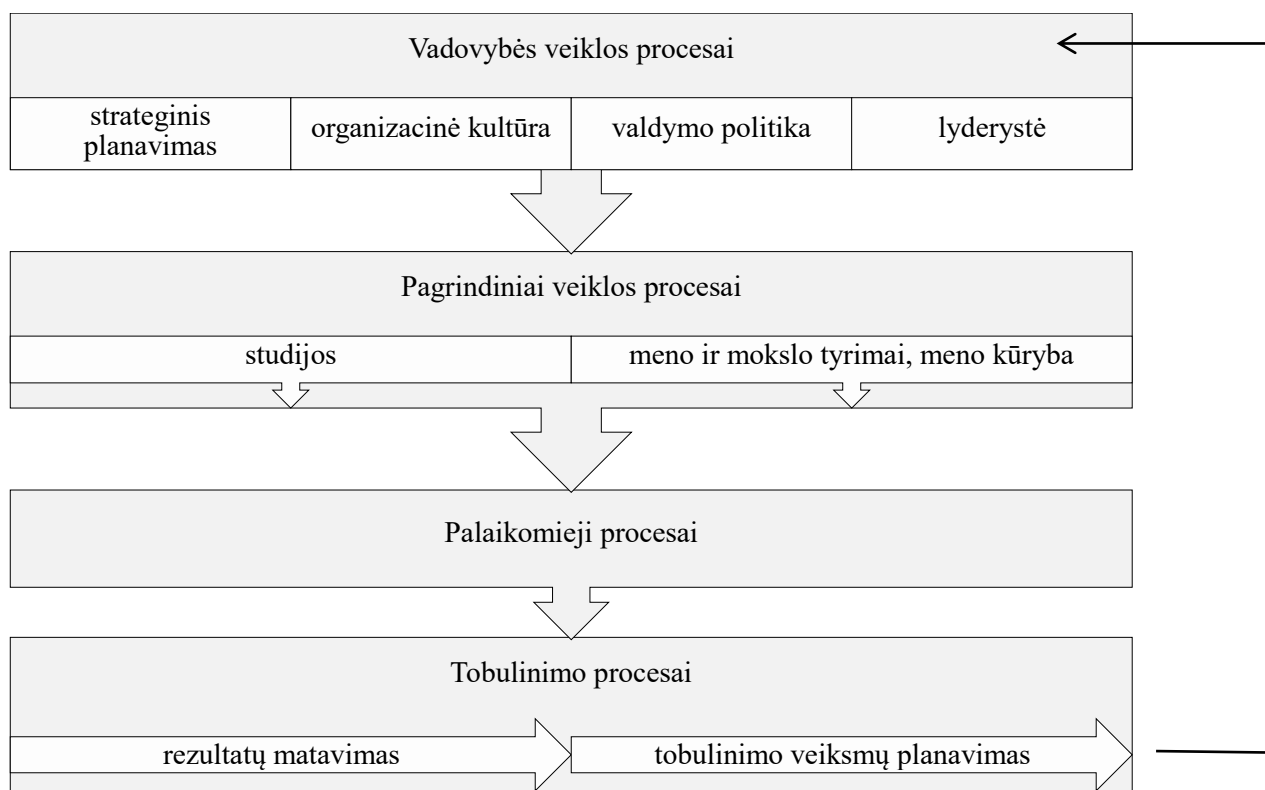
Vadovybės veiklos procesai

strateginis planavimas

organizacinė kultūra

valdymo politika

lyderystė

Pagrindiniai veiklos procesai

studijos

meno ir mokslo tyrimai, meno kūryba

Palaikomieji procesai

Tobulinimo procesai

rezultatų matavimas

tobulinimo veiksmų planavimas